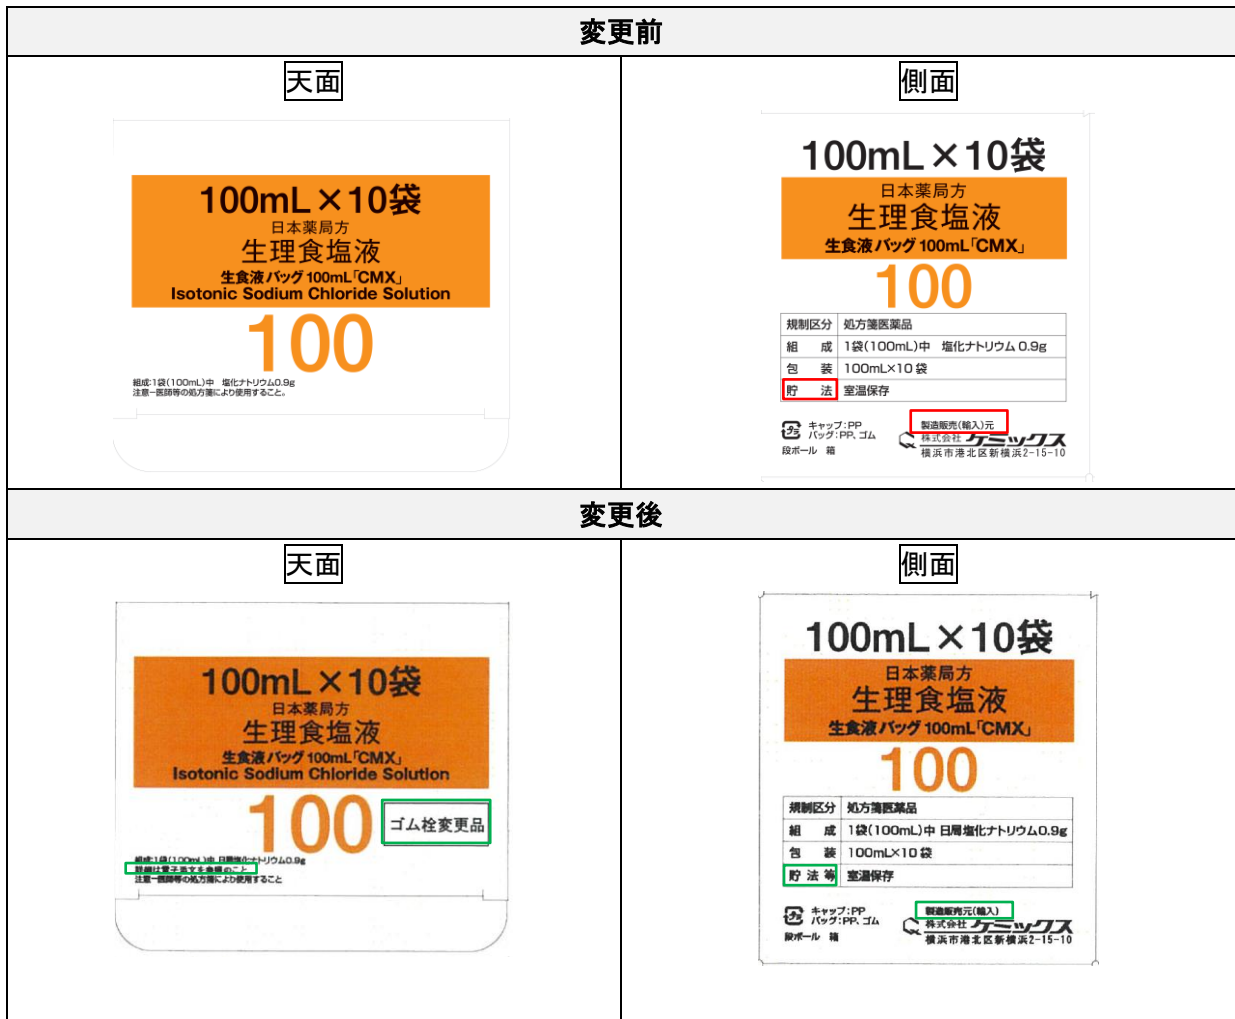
| 変更前 | |
|---|---|
| 天面 | 側面 |
| 100mL×10袋<br>日本薬局方<br>生理食塩液<br>生食液バッグ100mL「CMX」<br>Isotonic Sodium Chloride Solution<br>100<br>組成:1袋(100mL)中 塩化ナトリウム0.9g<br>注意―医師等の処方箋により使用すること。 | 100mL×10袋<br>日本薬局方<br>生理食塩液<br>生食液バッグ100mL「CMX」<br>100<br>規制区分 処方箋医薬品<br>組 成 1袋(100mL)中 塩化ナトリウム 0.9g<br>包 装 100mL×10袋<br>貯 法 室温保存<br>キャップ:PP バッグ:PP、ゴム 段ボール 箱<br>製造販売(輸入)元<br>株式会社ケミックス<br>横浜市港北区新横浜2-15-10 |
| 変更後 | |
| 天面 | 側面 |
| 100mL×10袋<br>日本薬局方<br>生理食塩液<br>生食液バッグ100mL「CMX」<br>Isotonic Sodium Chloride Solution<br>100<br>ゴム栓変更品<br>組成:1袋(100mL)中 日局塩化ナトリウム0.9g<br>詳細は電子添文を参照のこと。<br>注意―医師等の処方箋により使用すること | 100mL×10袋<br>日本薬局方<br>生理食塩液<br>生食液バッグ100mL「CMX」<br>100<br>規制区分 処方箋医薬品<br>組 成 1袋(100mL)中 日局塩化ナトリウム0.9g<br>包 装 100mL×10袋<br>貯 法 等 室温保存<br>キャップ:PP バッグ:PP、ゴム 段ボール 箱<br>製造販売元(輸入)<br>株式会社ケミックス<br>横浜市港北区新横浜2-15-10 |